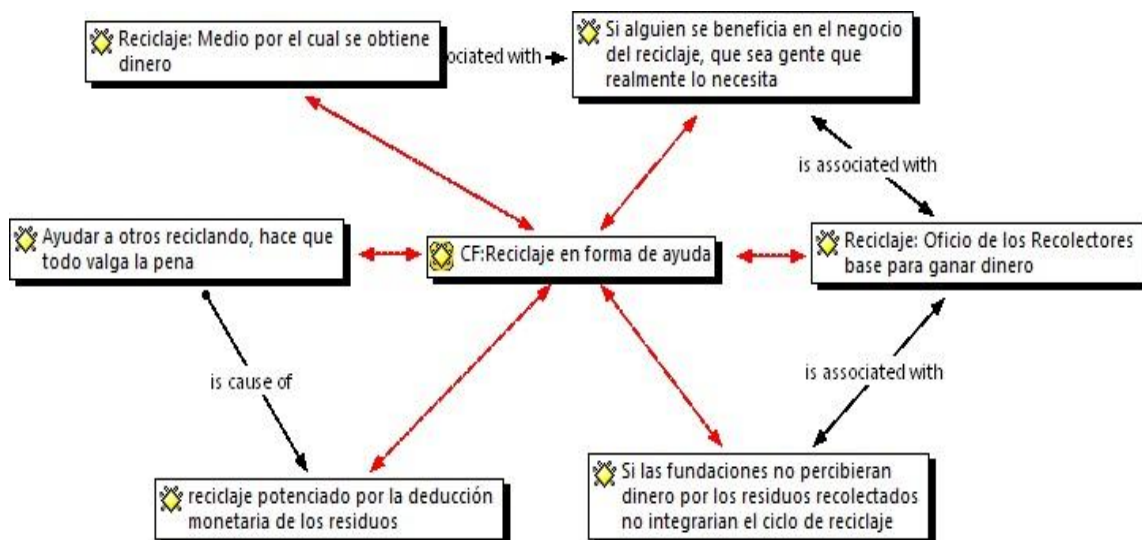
Reciclaje: Medio por el cual se obtiene dinero

ociated with

Si alguien se beneficia en el negocio del reciclaje, que sea gente que realmente lo necesita

is associated with

Ayudar a otros reciclando, hace que todo valga la pena

CF:Reciclaje en forma de ayuda

Reciclaje: Oficio de los Recolectores base para ganar dinero

is cause of

is associated with

reciclaje potenciado por la deducción monetaria de los residuos

Si las fundaciones no percibieran dinero por los residuos recolectados no integrarian el ciclo de reciclaje